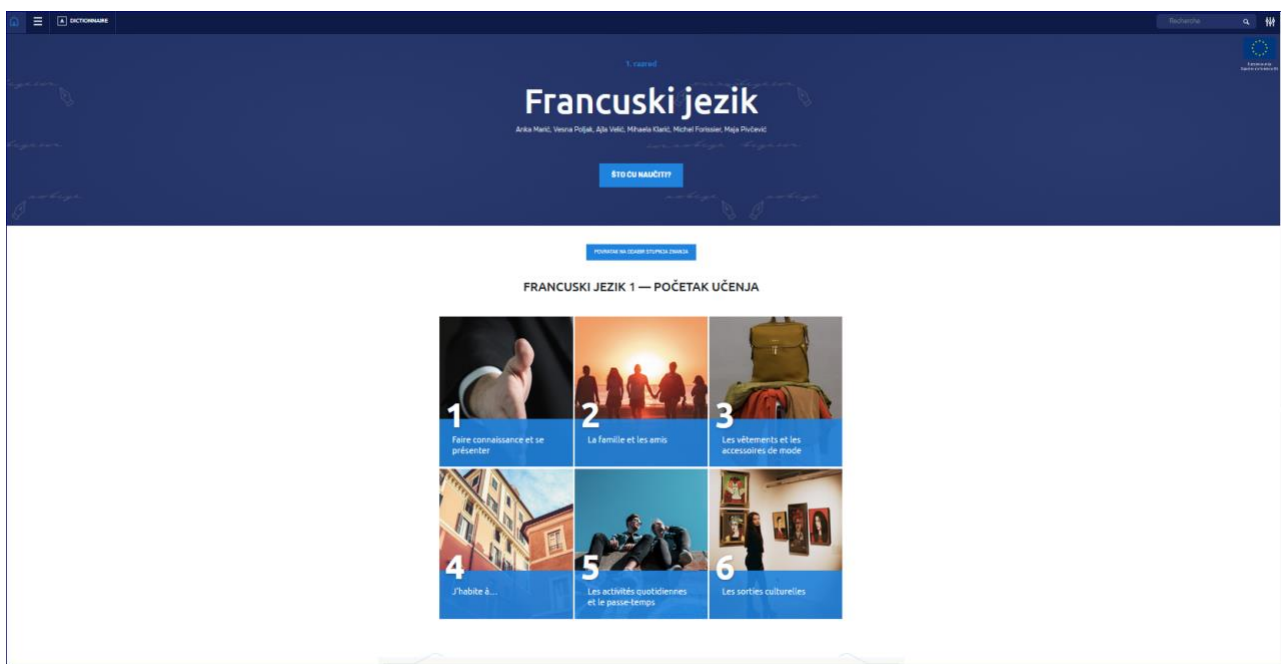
DICTIONNAIRE

Recherche

1. razred

Francuski jezik

Anka Marić, Vesna Poljak, Ajla Velić, Mihaela Klarić, Michel Forissier, Maja Pivčević

ŠTO ĆU NAUČITI?

POVRATAK NA ODABIR STUPNJA ZNANJA

FRANCUSKI JEZIK 1 — POČETAK UČENJA

1
Faire connaissance et se présenter

2
La famille et les amis

3
Les vêtements et les accessoires de mode

4
J'habite à...

5
Les activités quotidiennes et le passe-temps

6
Les sorties culturelles